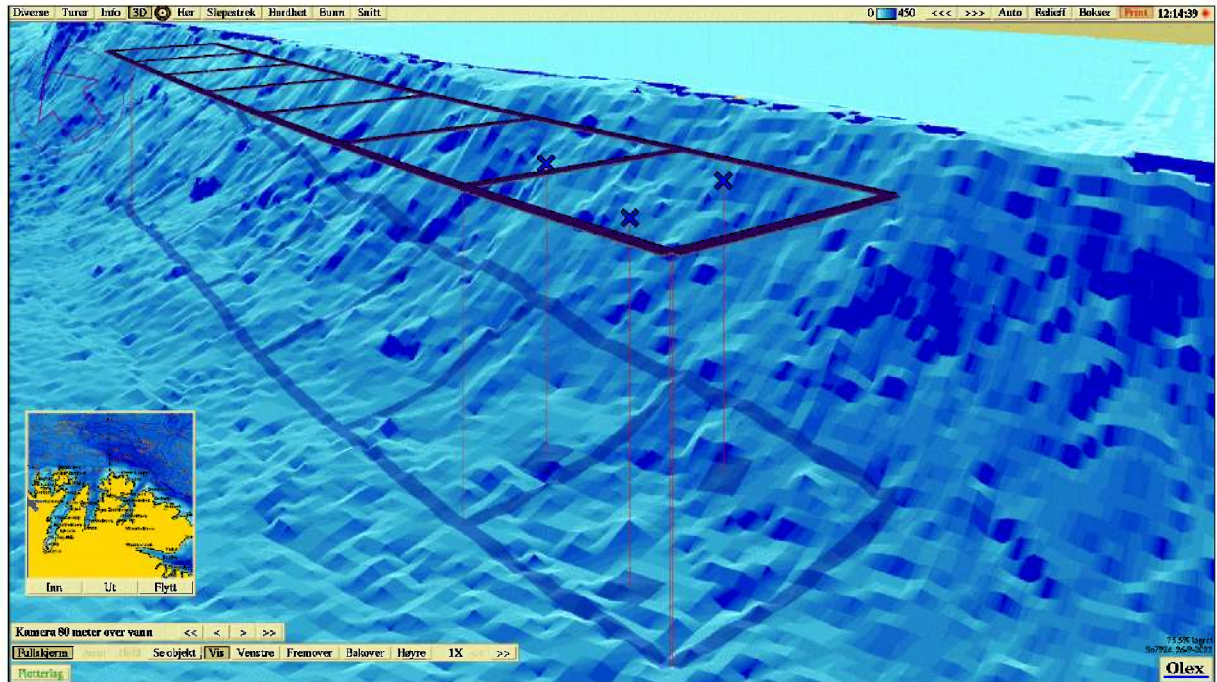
Diverse Turer Info 3D Her Slepestrek Hardhet Bunn Snitt

0 450 <<< >>> Auto Relieff Bokser Print 12:14:39

Inn Ut Flytt

Kamera 80 meter over vann << < > >>

Fullskjerm Anim Hold Se objekt Vis Venstre Fremover Bakover Høyre 1X << >>

Plottering

75.5% lagret
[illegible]

Olex